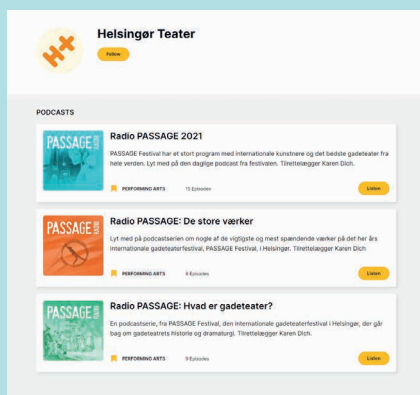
Helsingør Teater

Follow

PODCASTS

PASSAGE RADIO

Radio PASSAGE 2021

PASSAGE Festival har et stort program med internationale kunstnere og det bedste gadeteater fra hele verden. Lyt med på den daglige podcast fra festivalen. Tilrettelægger Karen Dich.

PERFORMING ARTS 15 Episodes Listen

PASSAGE RADIO

Radio PASSAGE: De store værker

Lyt med på podcastserien om nogle af de vigtigste og mest spændende værker på det her års internationale gadeteaterfestival, PASSAGE Festival, i Helsingør. Tilrettelægger Karen Dich.

PERFORMING ARTS 6 Episodes Listen

PASSAGE RADIO

Radio PASSAGE: Hvad er gadeteater?

En podcastserie, fra PASSAGE Festival, den internationale gadeteaterfestival i Helsingør, der går bag om gadeteatrets historie og dramaturgi. Tilrettelægger Karen Dich.

PERFORMING ARTS 9 Episodes Listen